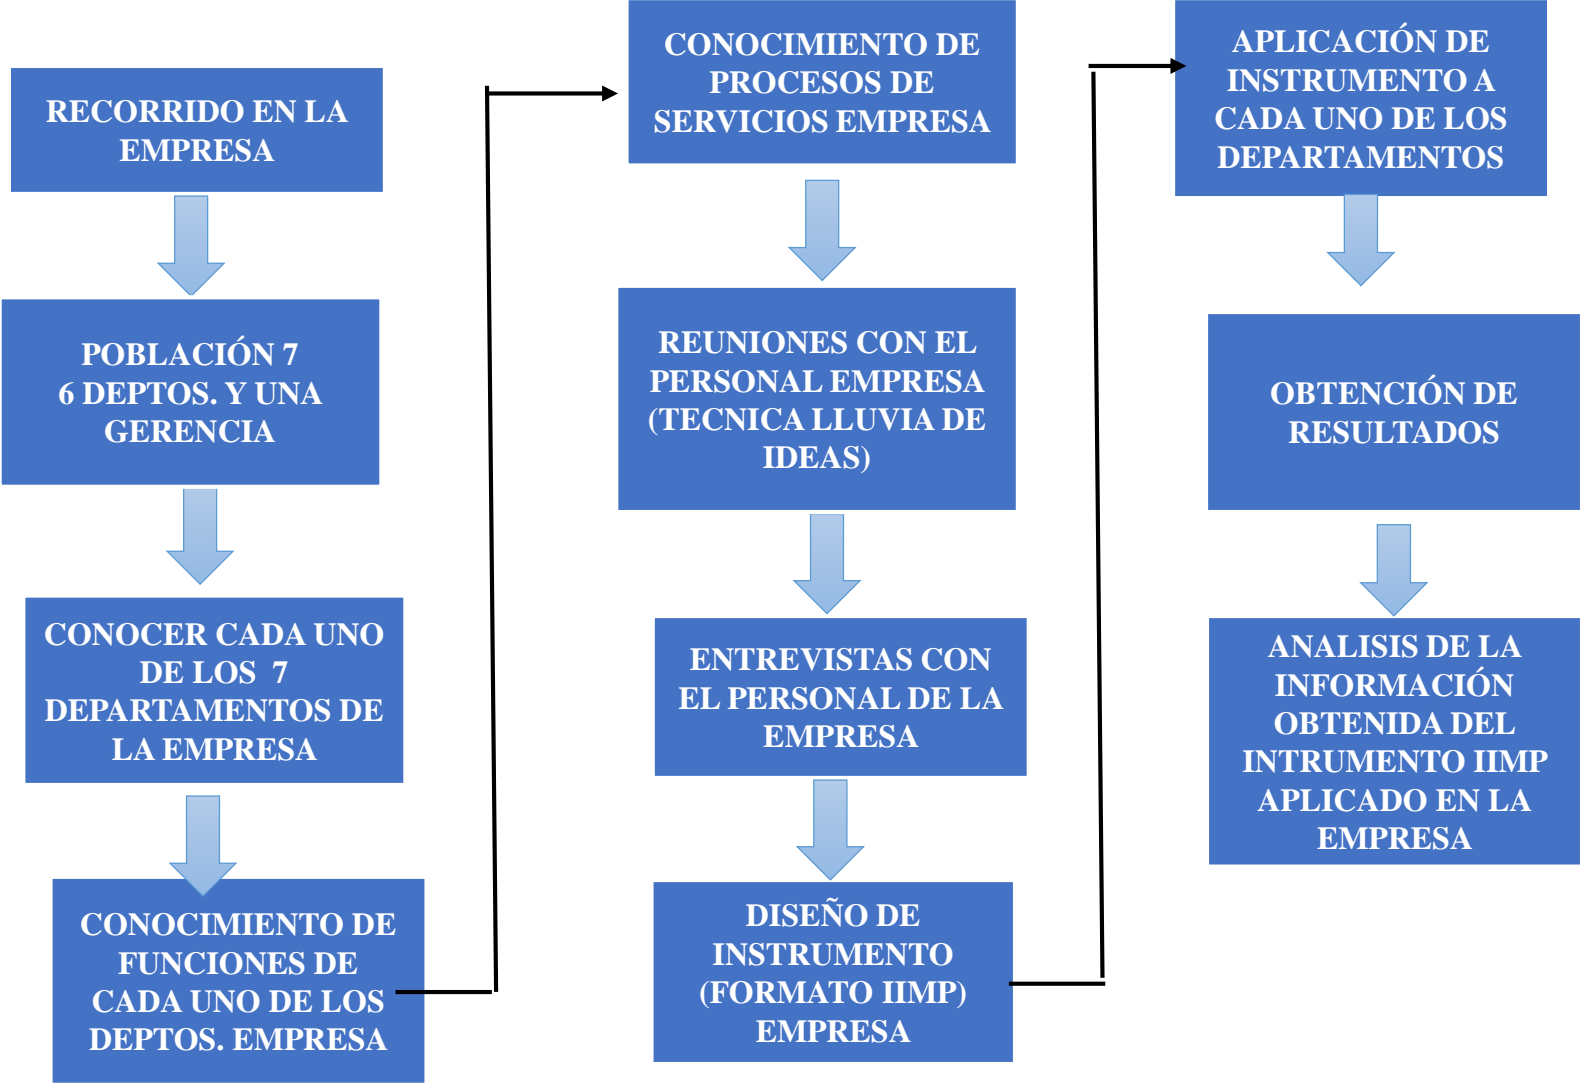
RECORRIDO EN LA EMPRESA

POBLACIÓN 7
6 DEPTOS. Y UNA GERENCIA

CONOCER CADA UNO DE LOS 7 DEPARTAMENTOS DE LA EMPRESA

CONOCIMIENTO DE FUNCIONES DE CADA UNO DE LOS DEPTOS. EMPRESA

CONOCIMIENTO DE PROCESOS DE SERVICIOS EMPRESA

REUNIONES CON EL PERSONAL EMPRESA (TECNICA LLUVIA DE IDEAS)

ENTREVISTAS CON EL PERSONAL DE LA EMPRESA

DISEÑO DE INSTRUMENTO (FORMATO IIMP) EMPRESA

APLICACIÓN DE INSTRUMENTO A CADA UNO DE LOS DEPARTAMENTOS

OBTENCIÓN DE RESULTADOS

ANALISIS DE LA INFORMACIÓN OBTENIDA DEL INTRUMENTO IIMP APLICADO EN LA EMPRESA